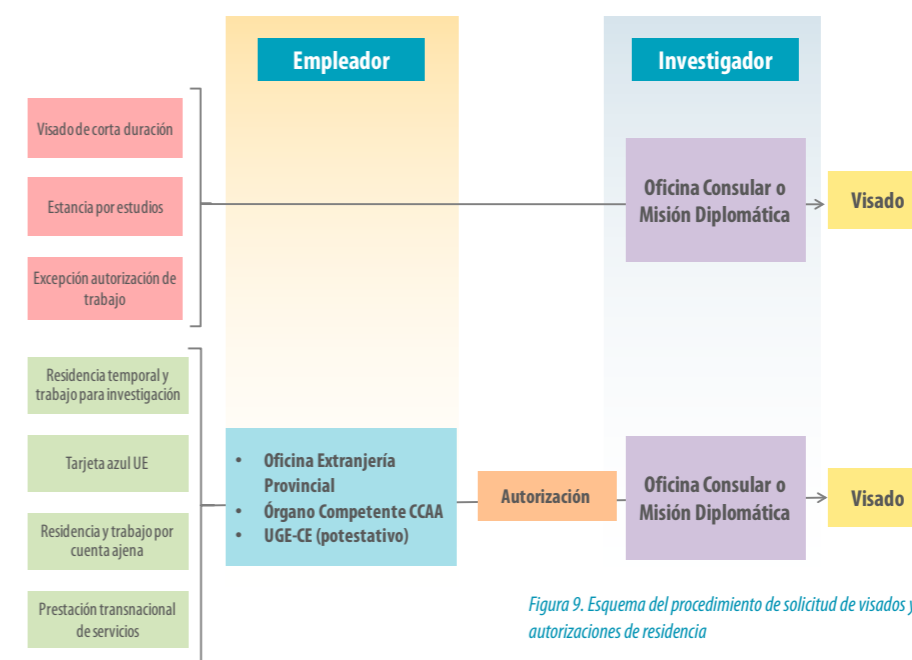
Empleador

Investigador

Visado de corta duración

Estancia por estudios

Excepción autorización de trabajo

Oficina Consular o Misión Diplomática

Visado

Residencia temporal y trabajo para investigación

Tarjeta azul UE

Residencia y trabajo por cuenta ajena

Prestación transnacional de servicios

• Oficina Extranjería Provincial
• Órgano Competente CCAA
• UGE-CE (potestativo)

Autorización

Oficina Consular o Misión Diplomática

Visado

Figura 9. Esquema del procedimiento de solicitud de visados y autorizaciones de residencia